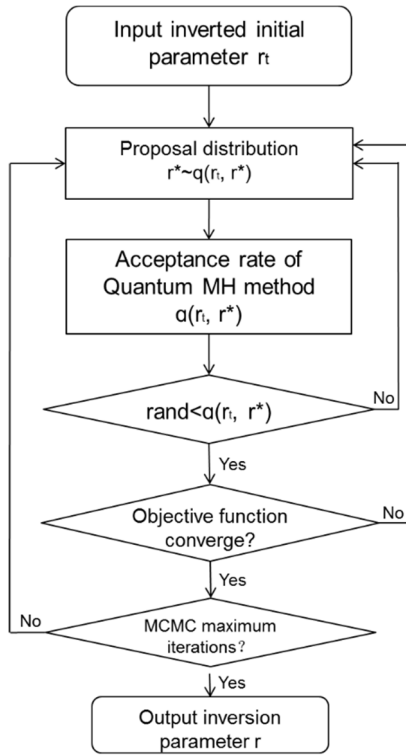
Input inverted initial parameter $r_t$

Proposal distribution $r^* \sim q(r_t, r^*)$

Acceptance rate of Quantum MH method $\alpha(r_t, r^*)$

rand<$\alpha(r_t, r^*)$

No

Yes

Objective function converge?

No

Yes

MCMC maximum iterations?

No

Yes

Output inversion parameter r